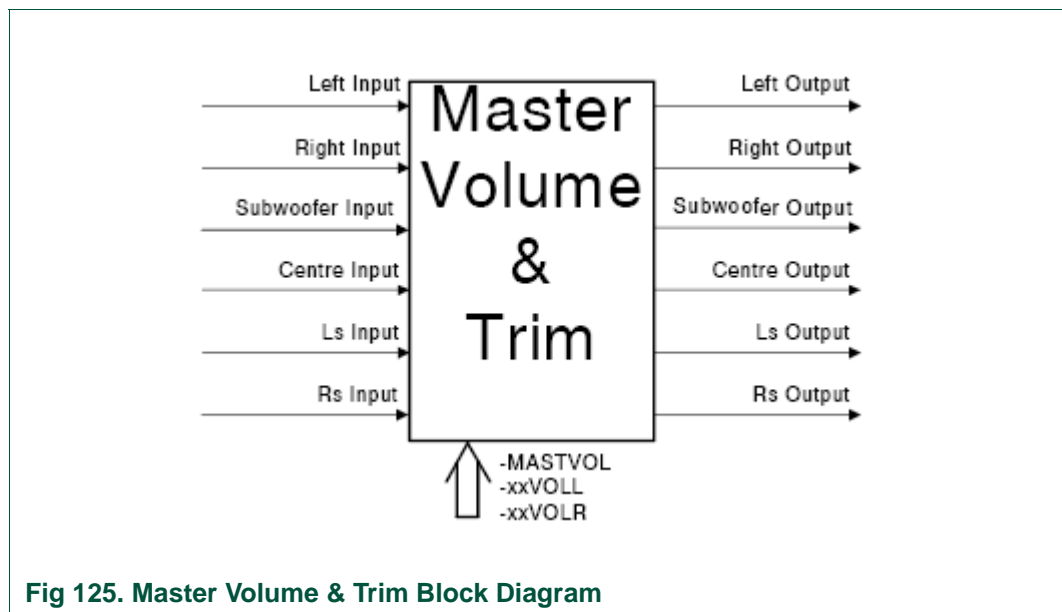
Left Input
Right Input
Subwoofer Input
Centre Input
Ls Input
Rs Input

Master Volume & Trim

Left Output
Right Output
Subwoofer Output
Centre Output
Ls Output
Rs Output

-MASTVOL
-xxVOLL
-xxVOLR

Fig 125. Master Volume & Trim Block Diagram